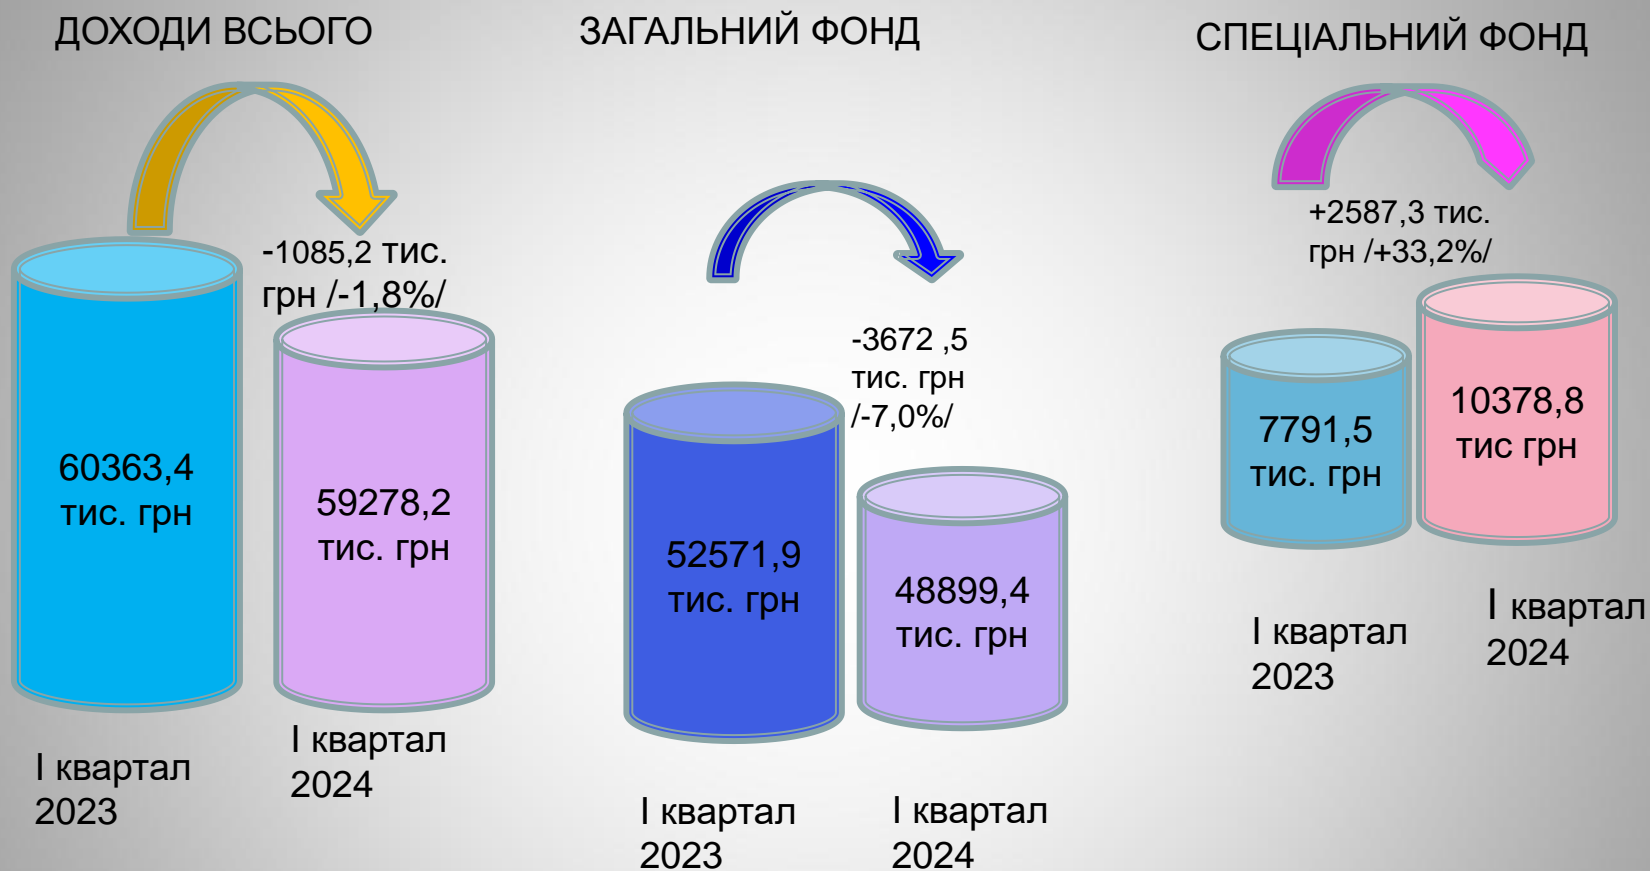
ДОХОДИ ВСЬОГО

ЗАГАЛЬНИЙ ФОНД

СПЕЦІАЛЬНИЙ ФОНД

-1085,2 тис. грн /-1,8%/

60363,4 тис. грн

59278,2 тис. грн

І квартал 2023

І квартал 2024

-3672 ,5 тис. грн /-7,0%/

52571,9 тис. грн

48899,4 тис. грн

І квартал 2023

І квартал 2024

+2587,3 тис. грн /+33,2%/

7791,5 тис. грн

10378,8 тис грн

І квартал 2023

І квартал 2024